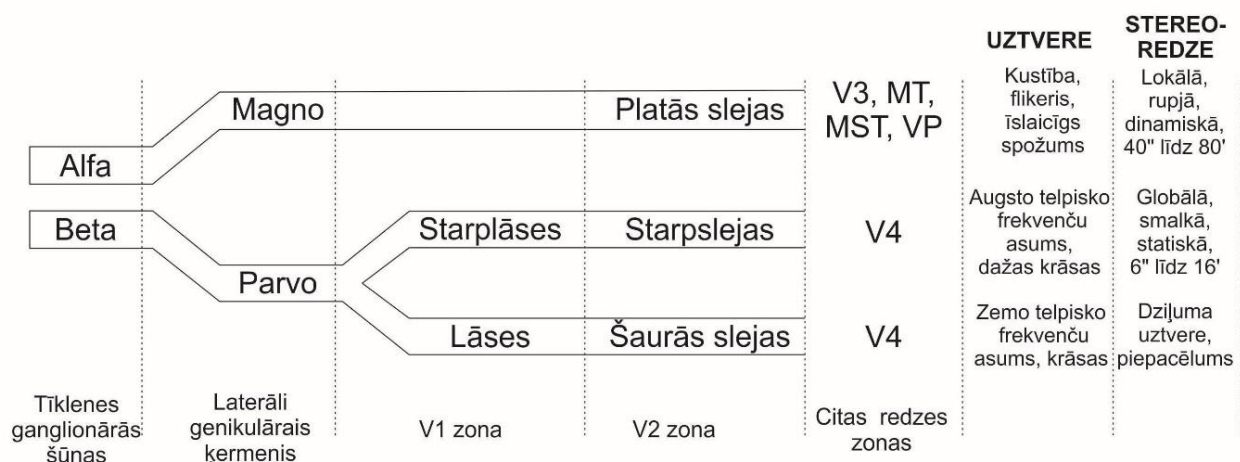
| | | | | | UZTVERE | STEREO-REDZE |
|---|---|---|---|---|---|---|
| Alfa | Magno | | Platās slejas | V3, MT, MST, VP | Kustība, flikeris, īslaicīgs spožums | Lokālā, rupjā, dinamiskā, 40" līdz 80' |
| Beta | Parvo | Starplāses | Starpslejas | V4 | Augsto telpisko frekvenču asums, dažas krāsas | Globālā, smalkā, statiskā, 6" līdz 16' |
| | | Lāses | Šaurās slejas | V4 | Zemo telpisko frekvenču asums, krāsas | Dziļuma uztvere, piepacēlums |
| Tīklenes ganglionārās šūnas | Laterāli genikulārais ķermenis | V1 zona | V2 zona | Citas redzes zonas | | |